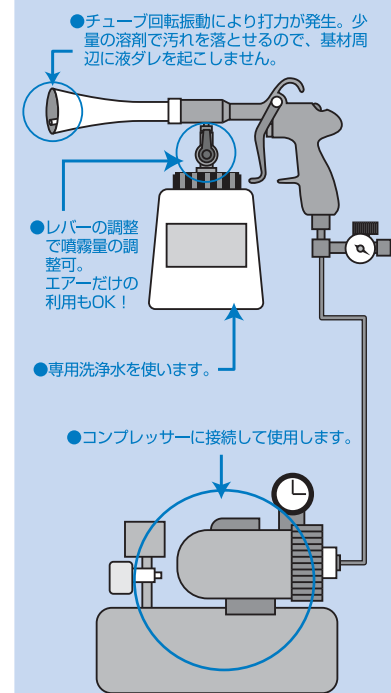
●チューブ回転振動により打力が発生。少量の溶剤で汚れを落とせるので、基材周辺に液ダレを起こしません。

●レバーの調整で噴霧量の調整可。エアーだけの利用もOK！

●専用洗浄水を使います。

●コンプレッサーに接続して使用します。